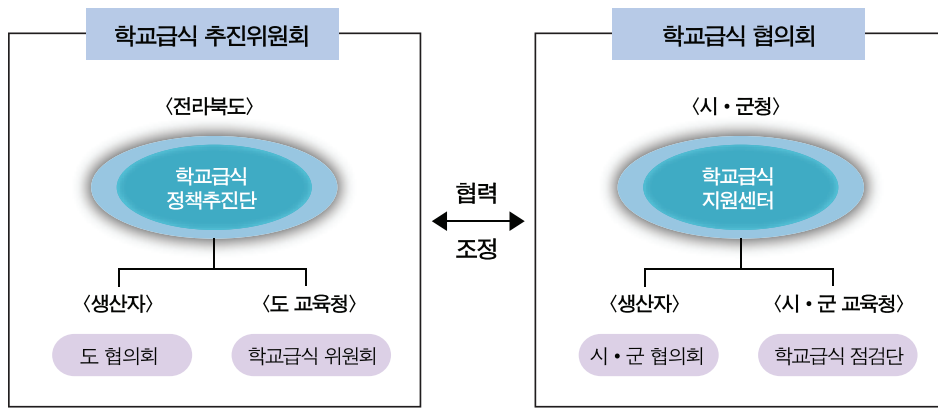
학교급식 추진위원회

〈전라북도〉

학교급식 정책추진단

〈생산자〉

〈도 교육청〉

도 협의회

학교급식 위원회

협력

조정

학교급식 협의회

〈시 • 군청〉

학교급식 지원센터

〈생산자〉

〈시 • 군 교육청〉

시 • 군 협의회

학교급식 점검단